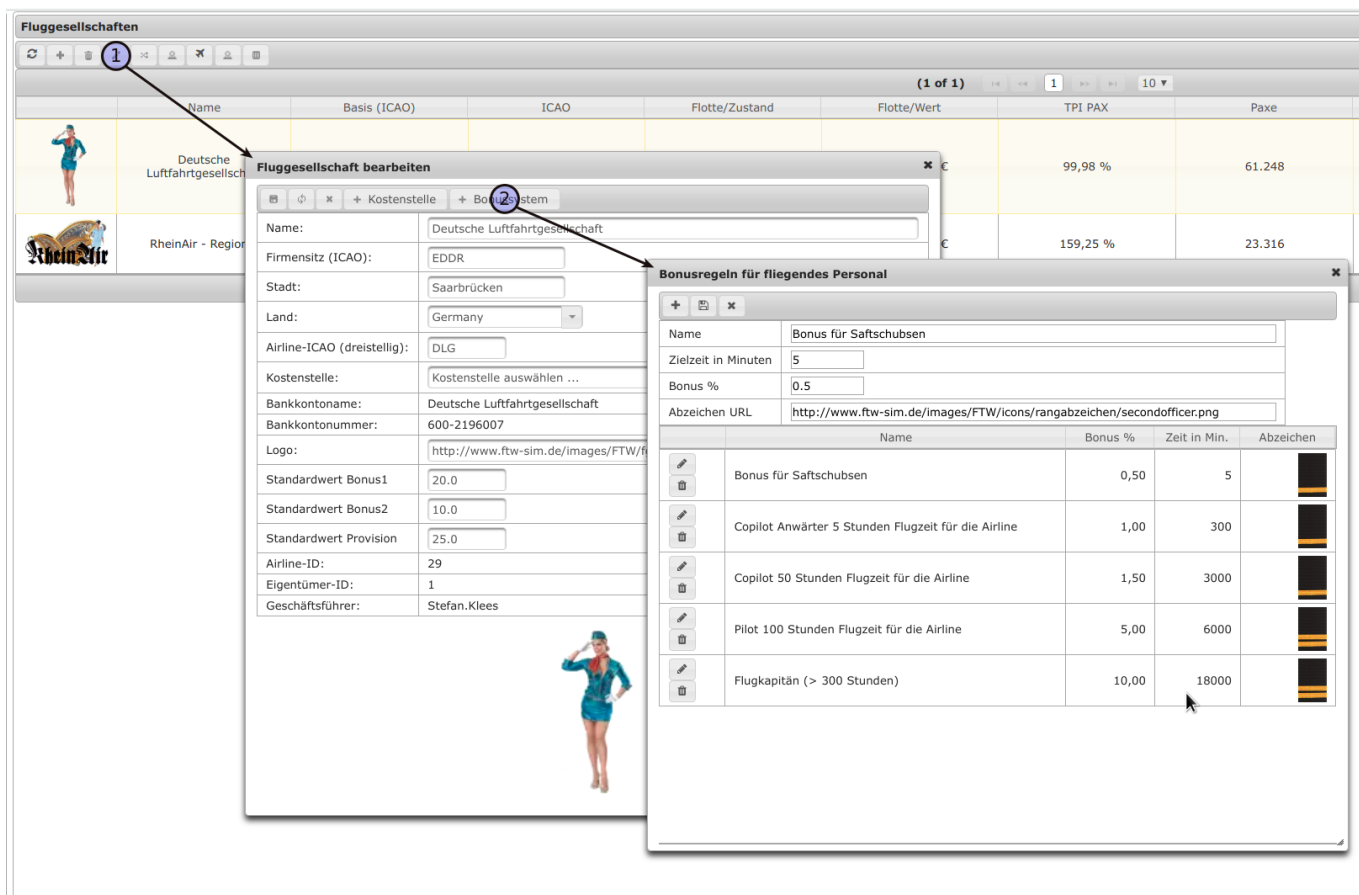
Fluggesellschaften

1

(1 of 1) 1 10 ▾

| | Name | Basis (ICAO) | ICAO | Flotte/Zustand | Flotte/Wert | TPI PAX | Paxe |
|---|---|---|---|---|---|---|---|
| | Deutsche Luftfahrtgesellsch | | | | € | 99,98 % | 61.248 |
| RheinAir | RheinAir - Region | | | | € | 159,25 % | 23.316 |

Fluggesellschaft bearbeiten

+ Kostenstelle + Bonussystem

2

| | |
|---|---|
| Name: | Deutsche Luftfahrtgesellschaft |
| Firmensitz (ICAO): | EDDR |
| Stadt: | Saarbrücken |
| Land: | Germany |
| Airline-ICAO (dreistellig): | DLG |
| Kostenstelle: | Kostenstelle auswählen ... |
| Bankkontoname: | Deutsche Luftfahrtgesellschaft |
| Bankkontonummer: | 600-2196007 |
| Logo: | http://www.ftw-sim.de/images/FTW/f |
| Standardwert Bonus1 | 20.0 |
| Standardwert Bonus2 | 10.0 |
| Standardwert Provision | 25.0 |
| Airline-ID: | 29 |
| Eigentümer-ID: | 1 |
| Geschäftsführer: | Stefan.Klees |

Bonusregeln für fliegendes Personal

| | |
|---|---|
| Name | Bonus für Saftschubsen |
| Zielzeit in Minuten | 5 |
| Bonus % | 0.5 |
| Abzeichen URL | http://www.ftw-sim.de/images/FTW/icons/rangabzeichen/secondofficer.png |

| | Name | Bonus % | Zeit in Min. | Abzeichen |
|---|---|---|---|---|
| | Bonus für Saftschubsen | 0,50 | 5 | |
| | Copilot Anwärter 5 Stunden Flugzeit für die Airline | 1,00 | 300 | |
| | Copilot 50 Stunden Flugzeit für die Airline | 1,50 | 3000 | |
| | Pilot 100 Stunden Flugzeit für die Airline | 5,00 | 6000 | |
| | Flugkapitän (> 300 Stunden) | 10,00 | 18000 | |